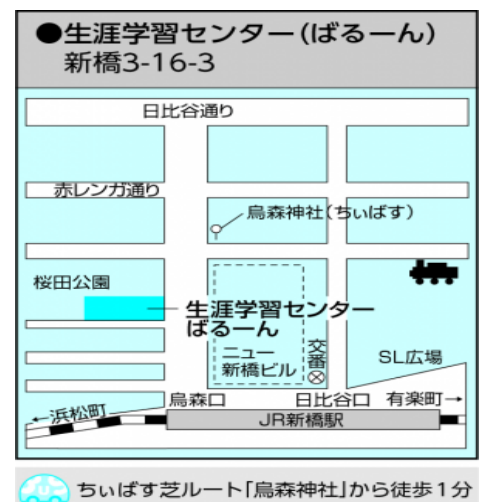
●生涯学習センター(ばるーん)
新橋3-16-3

日比谷通り

赤レンガ通り

烏森神社(ちぃばす)

桜田公園

生涯学習センター
ばるーん

ニュー
新橋ビル

交番

SL広場

←浜松町

烏森口

日比谷口

有楽町→

JR新橋駅

ちぃばす芝ルート「烏森神社」から徒歩1分